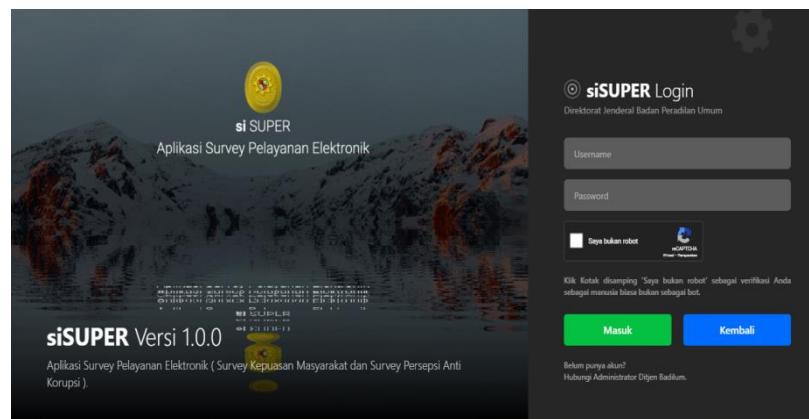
si SUPER
Aplikasi Survey Pelayanan Elektronik

siSUPER Versi 1.0.0
Aplikasi Survey Pelayanan Elektronik ( Survey Kepuasan Masyarakat dan Survey Persepsi Anti Korupsi ).

siSUPER Login
Direktorat Jenderal Badan Peradilan Umum

Username

Password

Saya bukan robot
reCAPTCHA
Privasi - Persyaratan

Klik Kotak disamping 'Saya bukan robot' sebagai verifikasi Anda sebagai manusia biasa bukan sebagai bot.

Masuk
Kembali

Belum punya akun?
Hubungi Administrator Ditjen Badilum.